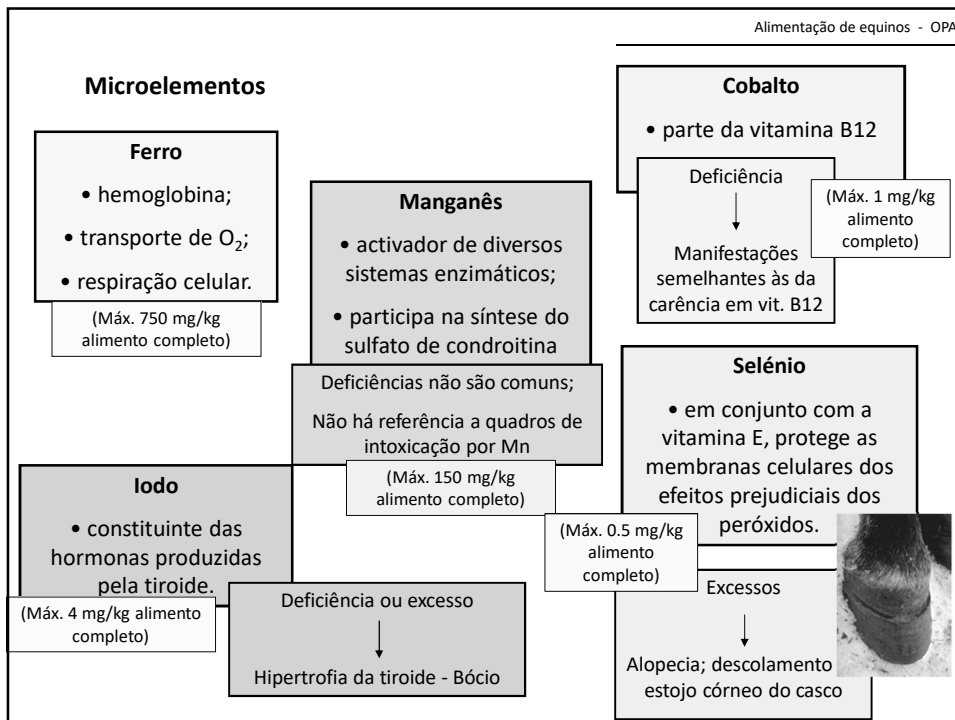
Alimentação de equinos - OPA

Microelementos

Ferro

• hemoglobina;

• transporte de $O_2$;

• respiração celular.

(Máx. 750 mg/kg alimento completo)

Manganês

• activador de diversos sistemas enzimáticos;

• participa na síntese do sulfato de condroitina

Deficiências não são comuns;

Não há referência a quadros de intoxicação por Mn

(Máx. 150 mg/kg alimento completo)

Cobalto

• parte da vitamina B12

Deficiência

↓

Manifestações semelhantes às da carência em vit. B12

(Máx. 1 mg/kg alimento completo)

Selénio

• em conjunto com a vitamina E, protege as membranas celulares dos efeitos prejudiciais dos peróxidos.

(Máx. 0.5 mg/kg alimento completo)

Excessos

↓

Alopecia; descolamento estojo córneo do casco

Iodo

• constituinte das hormonas produzidas pela tiroide.

(Máx. 4 mg/kg alimento completo)

Deficiência ou excesso

↓

Hipertrofia da tiroide - Bócio